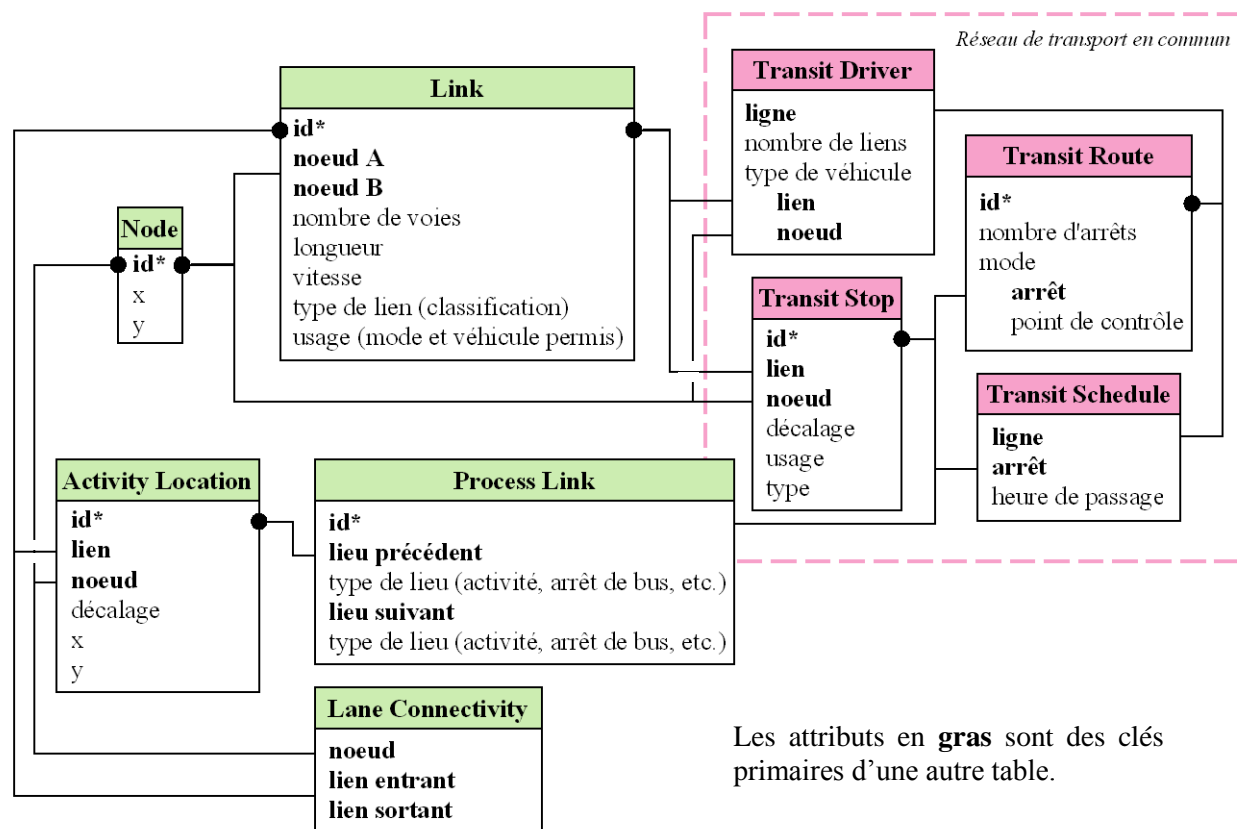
Réseau de transport en commun

Link
id*
noeud A
noeud B
nombre de voies
longueur
vitesse
type de lien (classification)
usage (mode et véhicule permis)

Transit Driver
ligne
nombre de liens
type de véhicule
lien
noeud

Transit Route
id*
nombre d'arrêts
mode
arrêt
point de contrôle

Node
id*
x
y

Transit Stop
id*
lien
noeud
décalage
usage
type

Transit Schedule
ligne
arrêt
heure de passage

Activity Location
id*
lien
noeud
décalage
x
y

Process Link
id*
lieu précédent
type de lieu (activité, arrêt de bus, etc.)
lieu suivant
type de lieu (activité, arrêt de bus, etc.)

Lane Connectivity
noeud
lien entrant
lien sortant

Les attributs en gras sont des clés primaires d'une autre table.